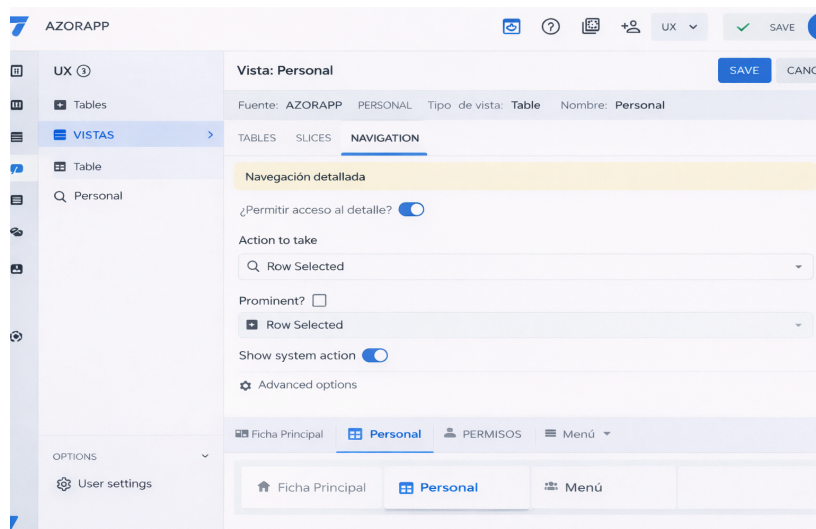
AZORAPP

UX

SAVE

UX ③

Tables

VISTAS

Table

Personal

OPTIONS

User settings

Vista: Personal

SAVE

CANC

Fuente: AZORAPP PERSONAL Tipo de vista: Table Nombre: Personal

TABLES SLICES NAVIGATION

Navegación detallada

¿Permitir acceso al detalle?

Action to take

Row Selected

Prominent?

Row Selected

Show system action

Advanced options

Ficha Principal Personal PERMISOS Menú

Ficha Principal Personal Menú